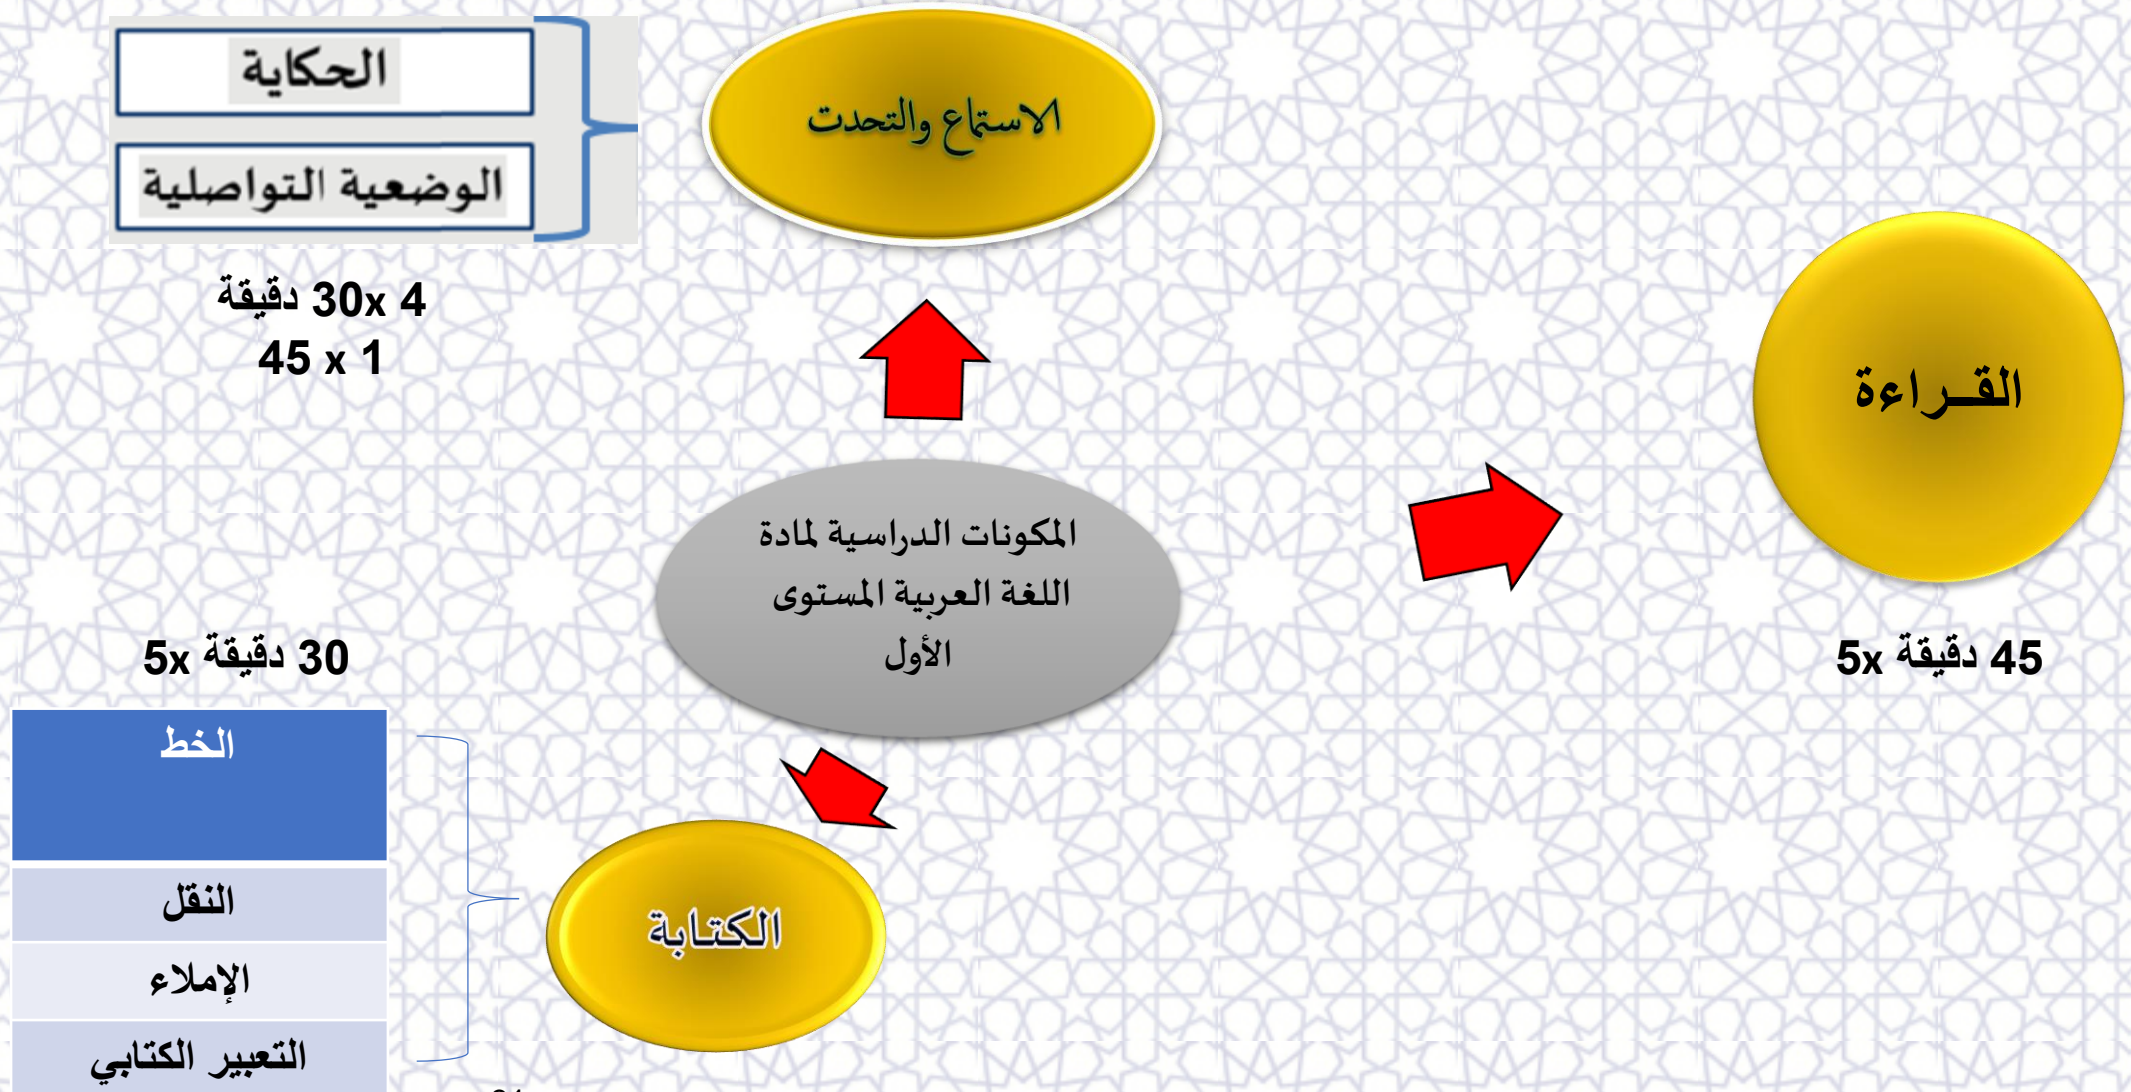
الحكاية

الوضعية التواصلية

4 30x دقيقة
45 x 1

الاستماع والتحدث

القـراءة

المكونات الدراسية لمادة اللغة العربية المستوى الأول

5x 30 دقيقة

5x 45 دقيقة

| الخط |
|---|
| النقل |
| الإملاء |
| التعبير الكتابي |

الكتابة